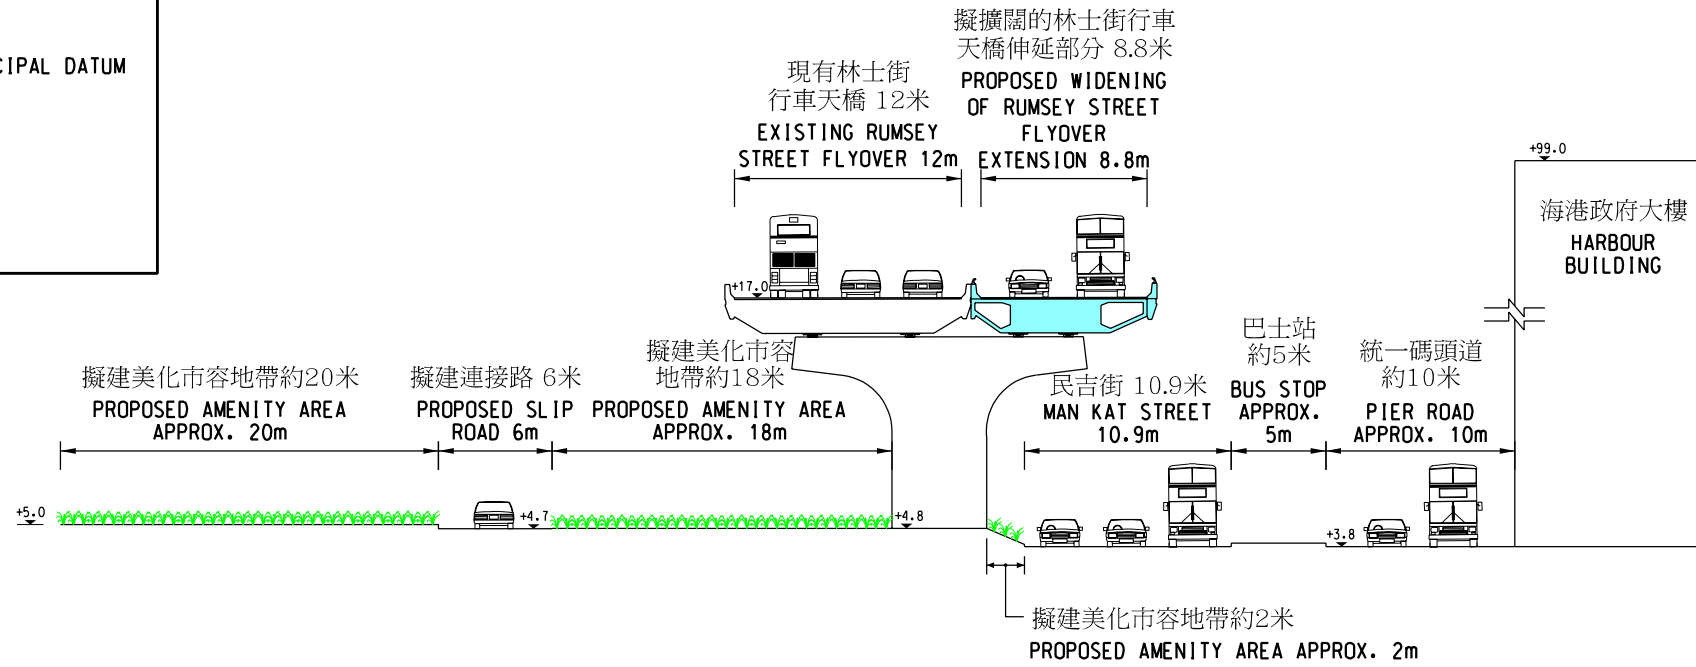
CIPAL DATUM

現有林士街
行車天橋 12米
EXISTING RUMSEY
STREET FLYOVER 12m

擬擴闊的林士街行車
天橋伸延部分 8.8米
PROPOSED WIDENING
OF RUMSEY STREET
FLYOVER
EXTENSION 8.8m

+99.0

海港政府大樓
HARBOUR
BUILDING

+17.0

擬建美化市容地帶約20米
PROPOSED AMENITY AREA
APPROX. 20m

擬建連接路 6米
PROPOSED SLIP
ROAD 6m

擬建美化市容
地帶約18米
PROPOSED AMENITY AREA
APPROX. 18m

民吉街 10.9米
MAN KAT STREET
10.9m

巴士站
約5米
BUS STOP
APPROX.
5m

統一碼頭道
約10米
PIER ROAD
APPROX. 10m

+5.0

+4.7

+4.8

+3.8

擬建美化市容地帶約2米
PROPOSED AMENITY AREA APPROX. 2m